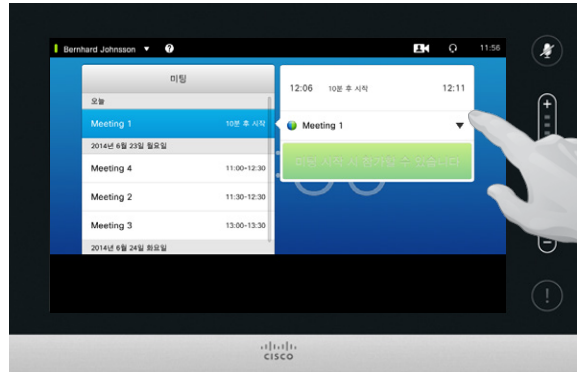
Bernhard Johansson ▼ ?

11:56

미팅

오늘

Meeting 1 10분 후 시작

2014년 6월 23일 월요일

Meeting 4 11:00-12:30

Meeting 2 11:30-12:30

Meeting 3 13:00-13:30

2014년 6월 24일 화요일

12:06 10분 후 시작 12:11

Meeting 1 ▼

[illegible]

cisco